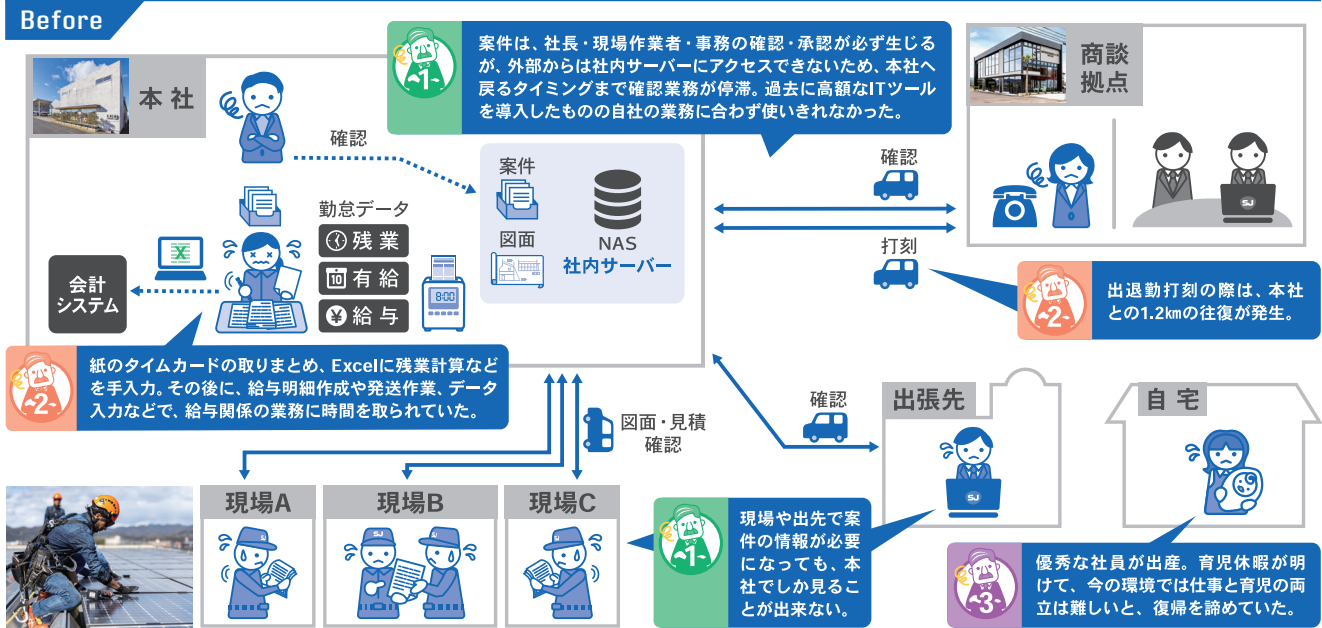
Before

本社

確認

案件は、社長・現場作業者・事務の確認・承認が必ず生じるが、外部からは社内サーバーにアクセスできないため、本社へ戻るタイミングまで確認業務が停滞。過去に高額なITツールを導入したものの自社の業務に合わず使いきれなかった。

-1-

商談拠点

案件

図面

NAS
社内サーバー

勤怠データ

残業

有給

給与

会計システム

確認

打刻

出退勤打刻の際は、本社との1.2㎞の往復が発生。

-2-

紙のタイムカードの取りまとめ、Excelに残業計算などを手入力。その後に、給与明細作成や発送作業、データ入力などで、給与関係の業務に時間を取られていた。

-2-

図面・見積確認

確認

出張先

自宅

現場A

現場B

現場C

-1-

現場や出先で案件の情報が必要になっても、本社でしか見ることが出来ない。

-3-

優秀な社員が出産。育児休暇が明けて、今の環境では仕事と育児の両立は難しいと、復帰を諦めていた。

SJ